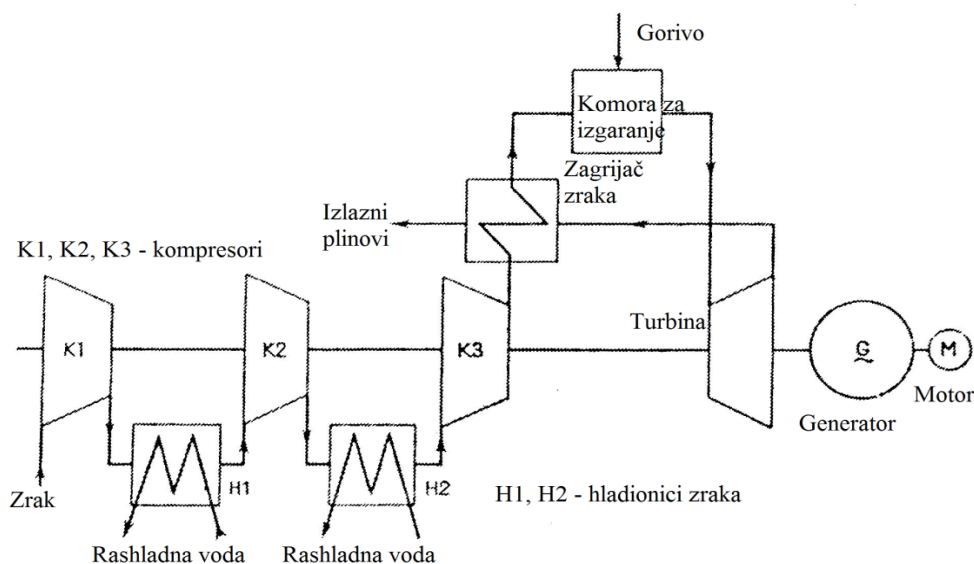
Gorivo

Komora za izgaranje

Zagrijač zraka

Izlazni plinovi

K1, K2, K3 - kompresori

K1

K2

K3

Turbina

G

M

Motor

Generator

Zrak

H1

H2

H1, H2 - hladionici zraka

Rashladna voda

Rashladna voda